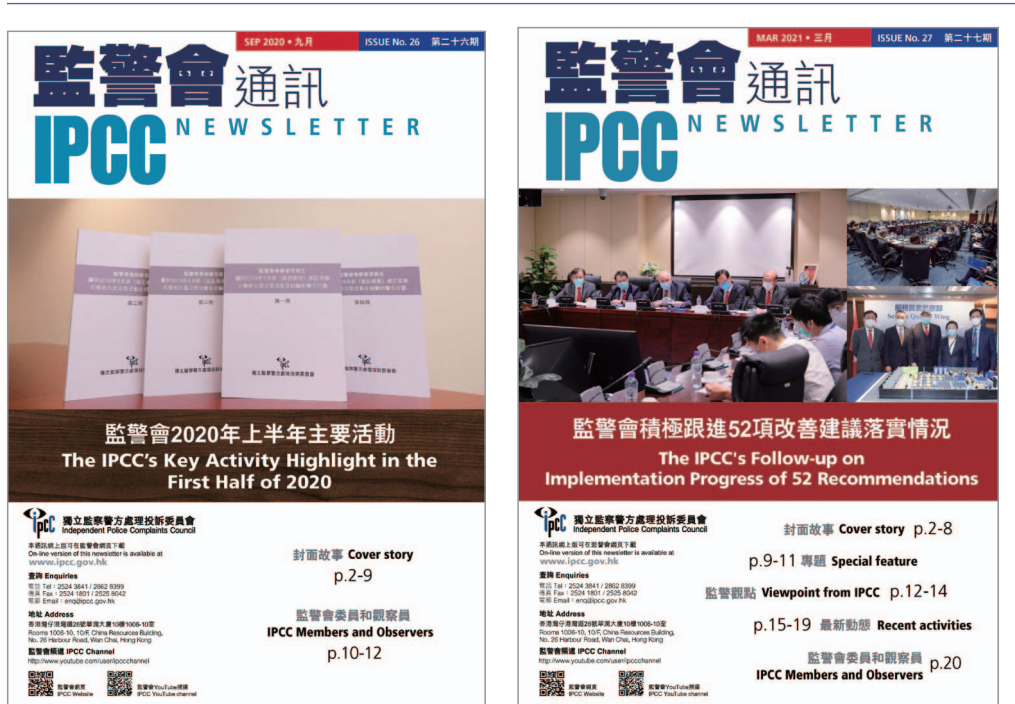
SEP 2020 • 九月 ISSUE No. 26 第二十六期

監警會通訊
IPCC NEWSLETTER

監警會2020年上半年主要活動
The IPCC's Key Activity Highlight in the First Half of 2020

IPCC 獨立監察警方處理投訴委員會
Independent Police Complaints Council

本通訊網上版可在監警會網頁下載
On-line version of this newsletter is available at
www.ipcc.gov.hk

查詢 Enquiries
電話 Tel：2524 3841 / 2862 8399
傳真 Fax：2524 1801 / 2525 8042
電郵 Email：enq@ipcc.gov.hk

地址 Address
香港灣仔港灣道26號華潤大廈10樓1008-10室
Rooms 1008-10, 10/F, China Resources Building, No. 26 Harbour Road, Wan Chai, Hong Kong

監警會頻道 IPCC Channel
http://www.youtube.com/user/ipccchannel

監警會網頁 IPCC Website
監警會YouTube頻道 IPCC YouTube channel

封面故事 Cover story
p.2-9

監警會委員和觀察員
IPCC Members and Observers
p.10-12

MAR 2021 • 三月 ISSUE No. 27 第二十七期

監警會通訊
IPCC NEWSLETTER

監警會積極跟進52項改善建議落實情況
The IPCC's Follow-up on Implementation Progress of 52 Recommendations

IPCC 獨立監察警方處理投訴委員會
Independent Police Complaints Council

本通訊網上版可在監警會網頁下載
On-line version of this newsletter is available at
www.ipcc.gov.hk

查詢 Enquiries
電話 Tel：2524 3841 / 2862 8399
傳真 Fax：2524 1801 / 2525 8042
電郵 Email：enq@ipcc.gov.hk

地址 Address
香港灣仔港灣道26號華潤大廈10樓1008-10室
Rooms 1008-10, 10/F, China Resources Building, No. 26 Harbour Road, Wan Chai, Hong Kong

監警會頻道 IPCC Channel
http://www.youtube.com/user/ipccchannel

監警會網頁 IPCC Website
監警會YouTube頻道 IPCC YouTube channel

封面故事 Cover story p.2-8

p.9-11 專題 Special feature

監警觀點 Viewpoint from IPCC p.12-14

p.15-19 最新動態 Recent activities

監警會委員和觀察員
IPCC Members and Observers p.20